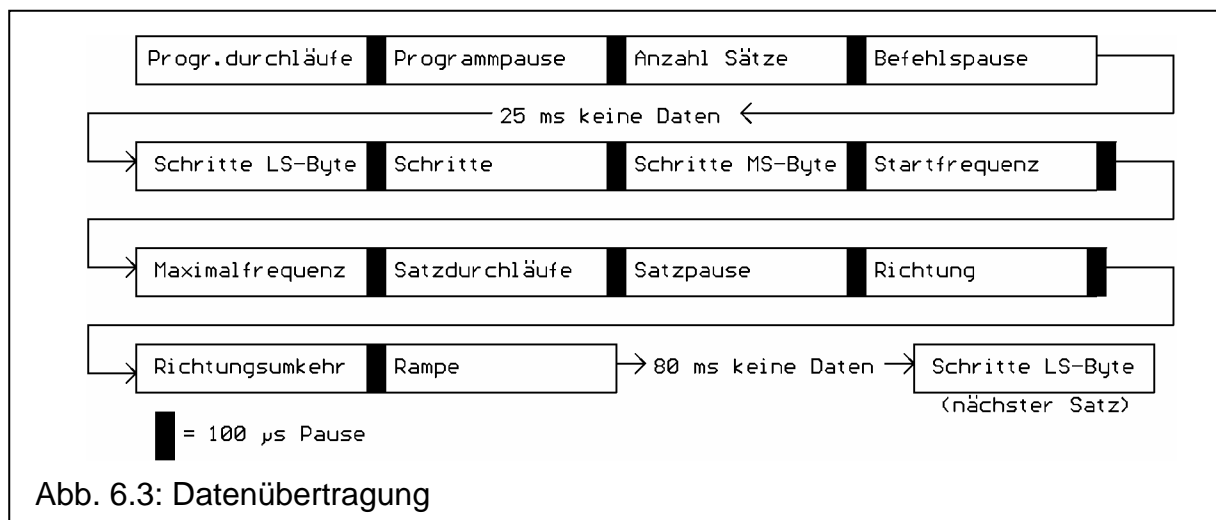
Progr.durchläufe Programmpause Anzahl Sätze Befehlspause

25 ms keine Daten

Schritte LS-Byte Schritte Schritte MS-Byte Startfrequenz

Maximalfrequenz Satzdurchläufe Satzpause Richtung

Richtungsumkehr Rampe 80 ms keine Daten Schritte LS-Byte (nächster Satz)

= 100 µs Pause

Abb. 6.3: Datenübertragung